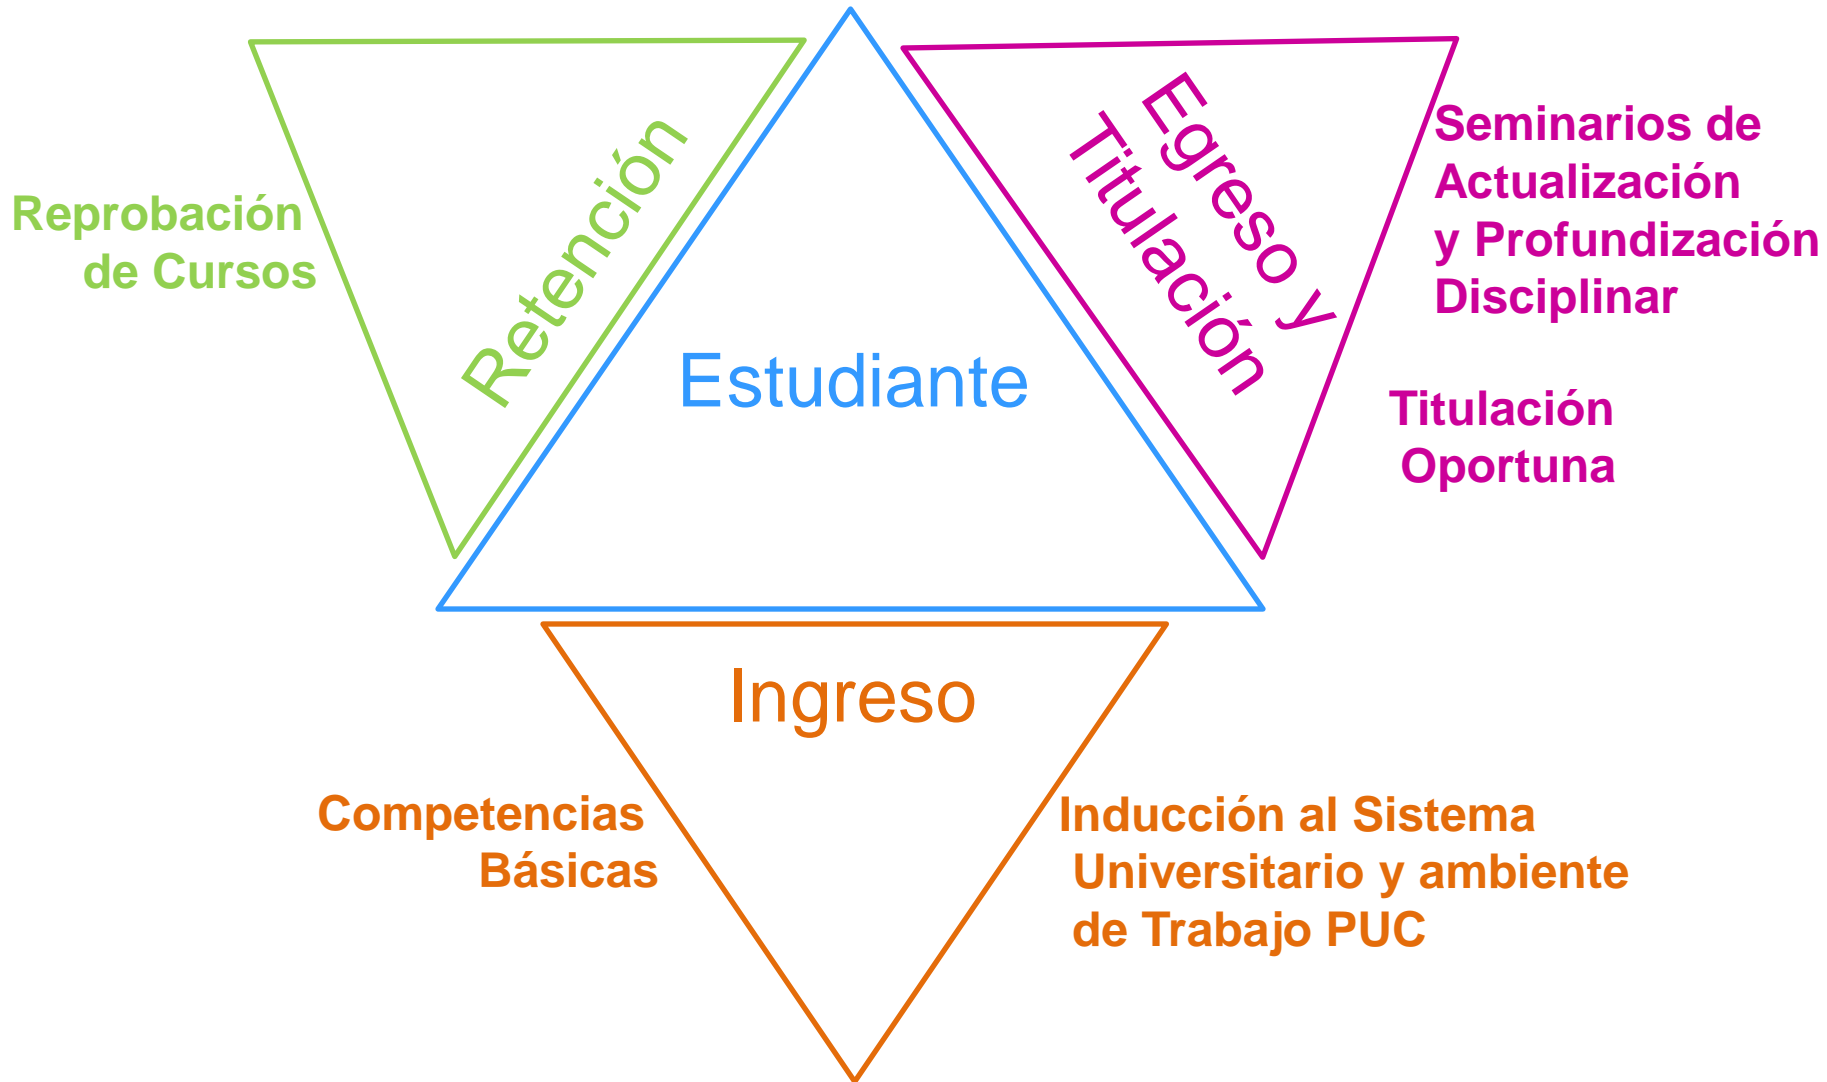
Reprobación de Cursos

Retención

Estudiante

Egreso y Titulación

Seminarios de Actualización y Profundización Disciplinar

Titulación Oportuna

Ingreso

Competencias Básicas

Inducción al Sistema Universitario y ambiente de Trabajo PUC